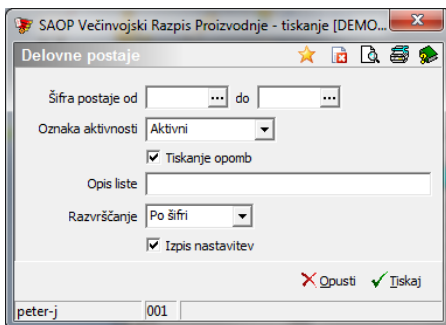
SAOP Večinvojski Razpis Proizvodnje - tiskanje [DEMO...

Delovne postaje

Šifra postaje od ... do ...

Oznaka aktivnosti Aktivni

Tiskanje opomb

Opis liste

Razvrščanje Po šifri

Izpis nastavitev

Opusti Tiskaj

peter-j 001